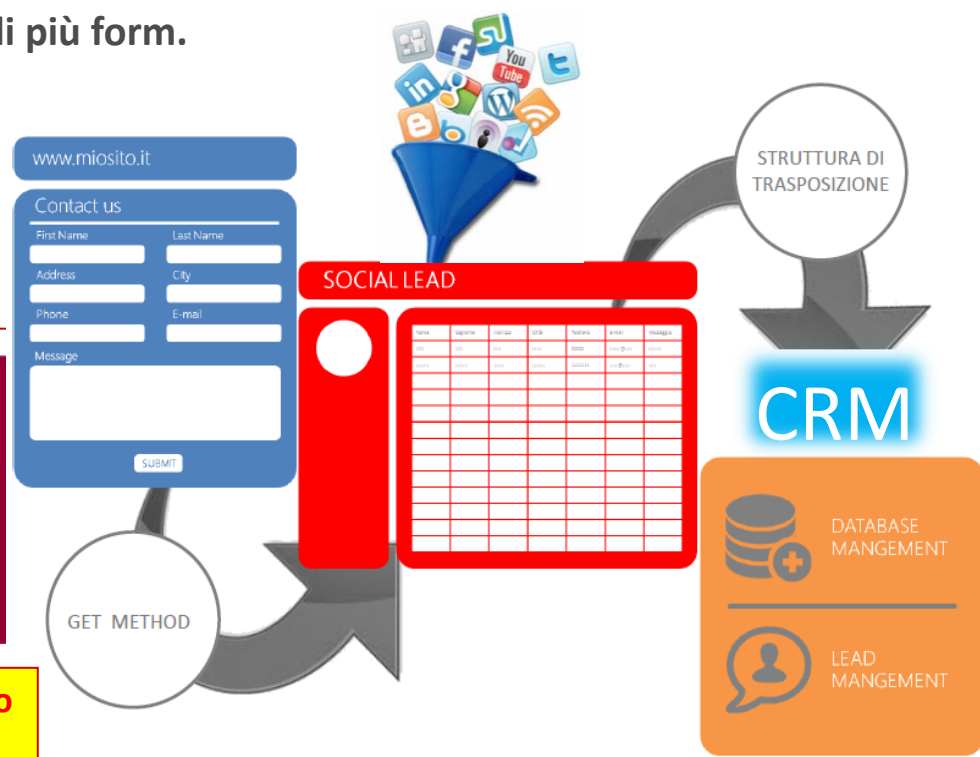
li più form.

www.miosito.it

Contact us

First Name

Last Name

Address

City

Phone

E-mail

Message

SUBMIT

GET METHOD

SOCIAL LEAD

STRUTTURA DI TRASPOSIZIONE

CRM

DATABASE MANGEMENT

LEAD MANGEMENT

o